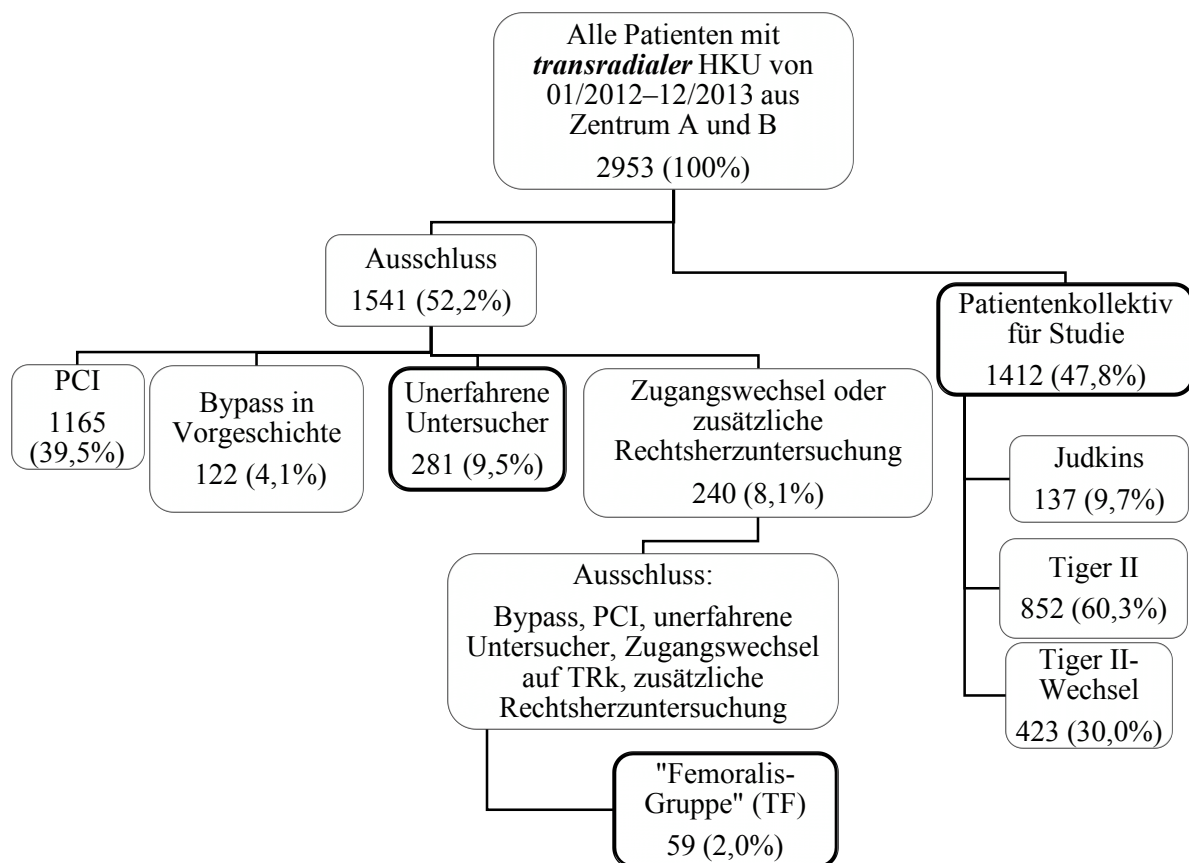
Alle Patienten mit *transradialer* HKU von 01/2012–12/2013 aus Zentrum A und B
2953 (100%)

Ausschluss
1541 (52,2%)

Patientenkollektiv für Studie
1412 (47,8%)

PCI
1165
(39,5%)

Bypass in Vorgeschichte
122 (4,1%)

Unerfahrene Untersucher
281 (9,5%)

Zugangswechsel oder zusätzliche Rechtsherzuntersuchung
240 (8,1%)

Judkins
137 (9,7%)

Tiger II
852 (60,3%)

Tiger II-Wechsel
423 (30,0%)

Ausschluss:
Bypass, PCI, unerfahrene Untersucher, Zugangswechsel auf TRk, zusätzliche Rechtsherzuntersuchung

"Femoralis-Gruppe" (TF)
59 (2,0%)